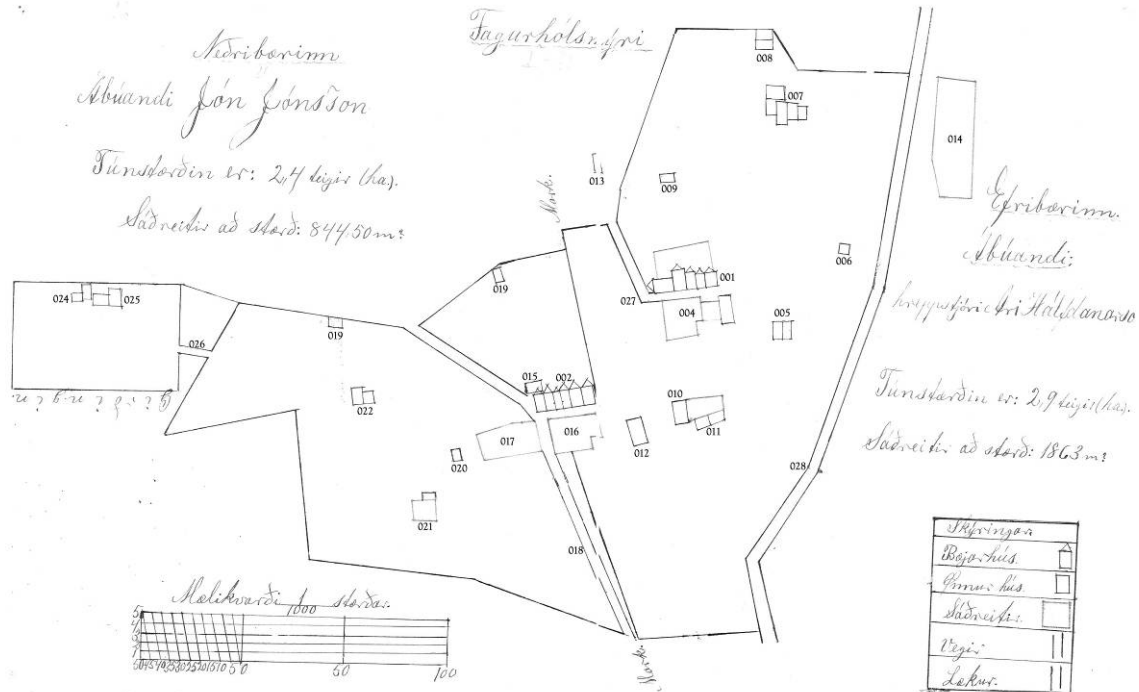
Neðribærinn
Ábúandi Jón Jónsson
Túnstærðin er: 2,4 teigir (ha).
Sáðreitir að stærð: 844/50 m²

Fagurhólsmýri

008
007
014
013
009
Merk.
Efribærinn.
Ábúandi:
hreppstjóri Ari Hálfdanarson
006
001
019
027
024
025
004
005
019
026
Girðingar
015
002
022
010
011
017
016
012
020
Túnstærðin er: 2,9 teigir (ha).
Sáðreitir að stærð: 1863 m²
028
021
018
Mælikvarði 1000 stærðar.
5
4
3
2
1
5045403530252015105 0
50
100
Merk.

| Skýringar |
|---|
| Bæjarhús |
| Önnur hús |
| Sáðreitir |
| Vegir |
| Lækur |